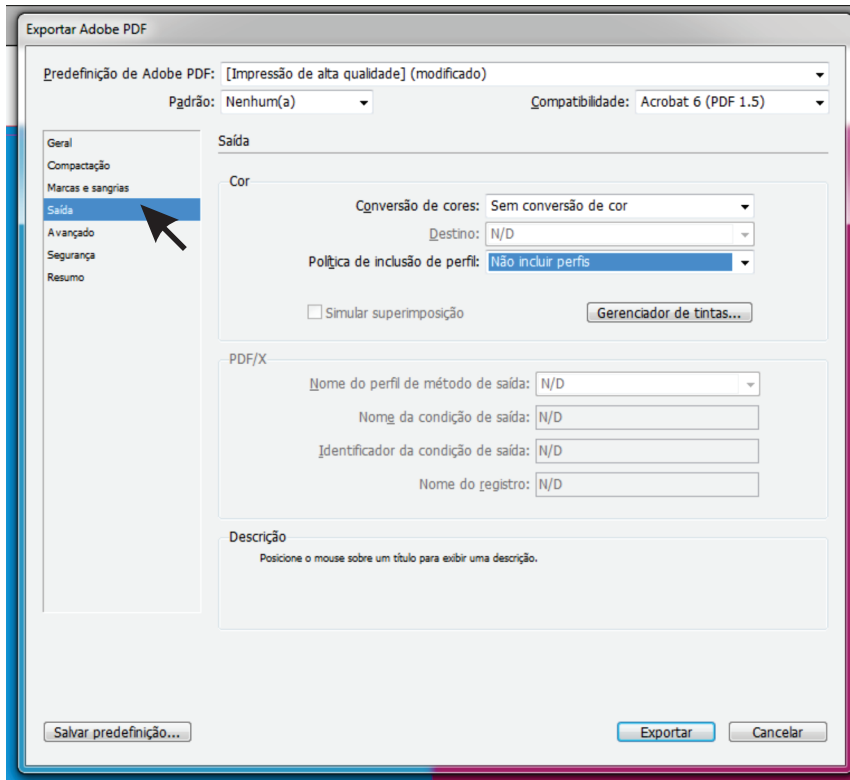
Exportar Adobe PDF

Predefinição de Adobe PDF: [Impressão de alta qualidade] (modificado)

Padrão: Nenhum(a)

Compatibilidade: Acrobat 6 (PDF 1.5)

Geral
Compactação
Marcas e sangrias
Saída
Avançado
Segurança
Resumo

Saída

Cor

Conversão de cores: Sem conversão de cor

Destino: N/D

Política de inclusão de perfil: Não incluir perfis

Simular superimposição

Gerenciador de tintas...

PDF/X

Nome do perfil de método de saída: N/D

Nome da condição de saída: N/D

Identificador da condição de saída: N/D

Nome do registro: N/D

Descrição

Posicione o mouse sobre um título para exibir uma descrição.

Salvar predefinição...

Exportar

Cancelar